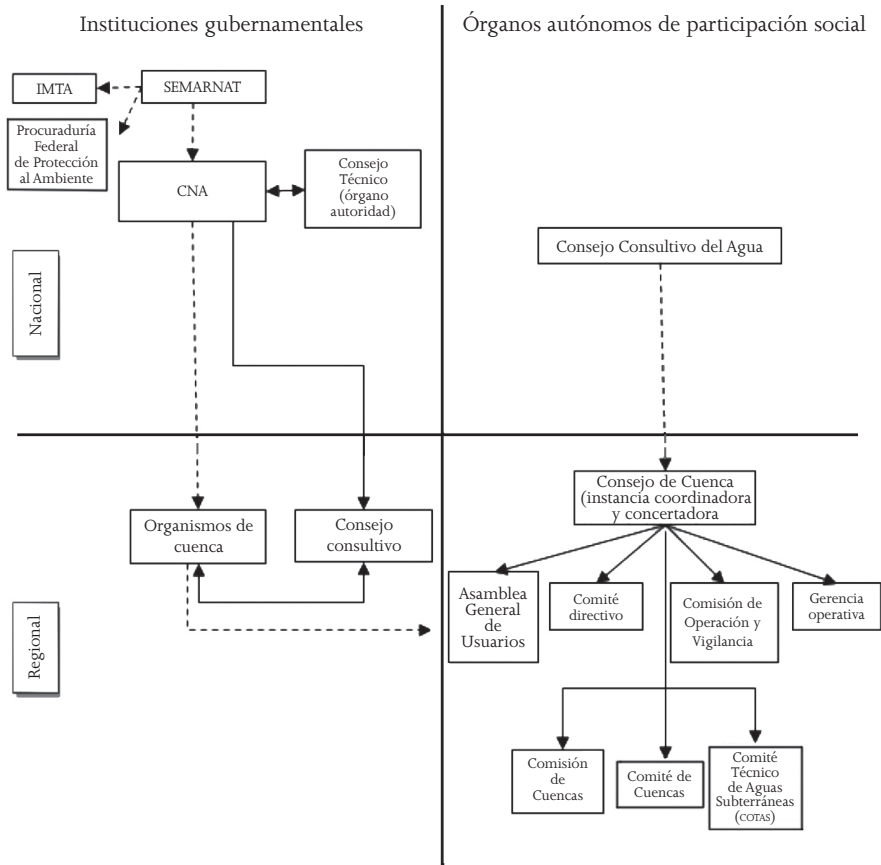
Instituciones gubernamentales

Órganos autónomos de participación social

IMTA

SEMARNAT

Procuraduría Federal de Protección al Ambiente

CNA

Consejo Técnico (órgano autoridad)

Consejo Consultivo del Agua

Nacional

Consejo de Cuenca (instancia coordinadora y concertadora)

Organismos de cuenca

Consejo consultivo

Asamblea General de Usuarios

Comité directivo

Comisión de Operación y Vigilancia

Gerencia operativa

Regional

Comisión de Cuencas

Comité de Cuencas

Comité Técnico de Aguas Subterráneas (COTAS)